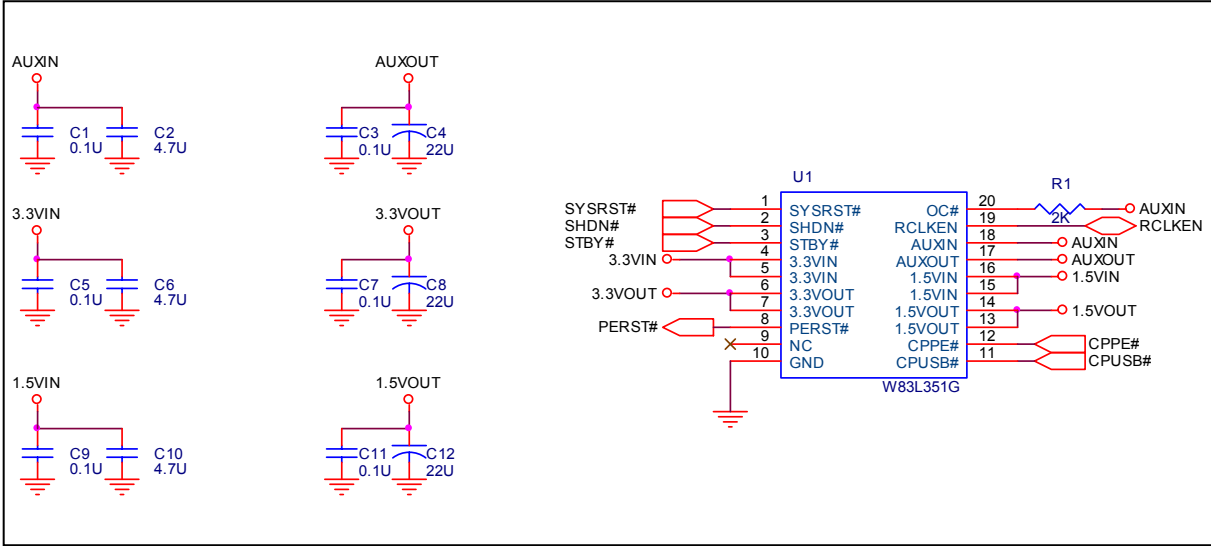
AUXIN
C1 0.1U
C2 4.7U

AUXOUT
C3 0.1U
C4 22U

3.3VIN
C5 0.1U
C6 4.7U

3.3VOUT
C7 0.1U
C8 22U

1.5VIN
C9 0.1U
C10 4.7U

1.5VOUT
C11 0.1U
C12 22U

U1

| Pin | Name | Name | Pin |
|---|---|---|---|
| 1 | SYSRST# | OC# | 20 |
| 2 | SHDN# | RCLKEN | 19 |
| 3 | STBY# | AUXIN | 18 |
| 4 | 3.3VIN | AUXOUT | 17 |
| 5 | 3.3VIN | 1.5VIN | 16 |
| 6 | 3.3VOUT | 1.5VIN | 15 |
| 7 | 3.3VOUT | 1.5VOUT | 14 |
| 8 | PERST# | 1.5VOUT | 13 |
| 9 | NC | CPPE# | 12 |
| 10 | GND | CPUSB# | 11 |

W83L351G

SYSRST#
SHDN#
STBY#
3.3VIN
3.3VOUT
PERST#

R1
2K
AUXIN
RCLKEN
AUXIN
AUXOUT
1.5VIN
1.5VOUT
CPPE#
CPUSB#